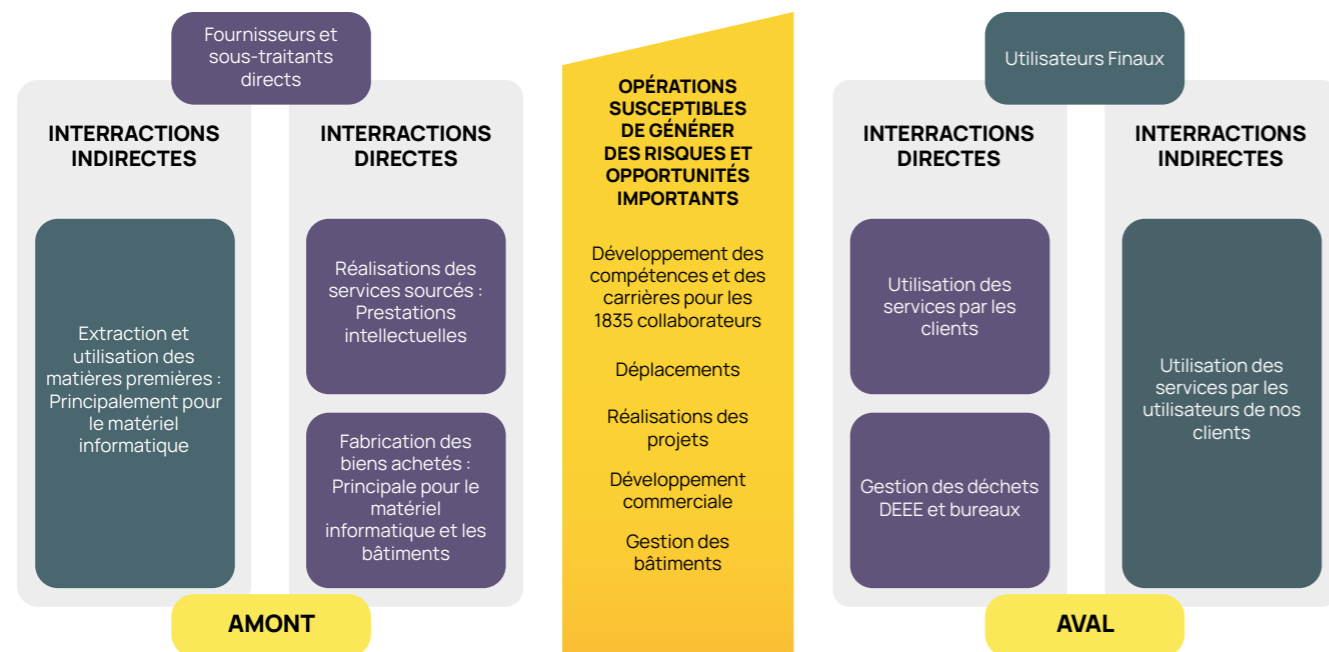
Fournisseurs et sous-traitants directs

INTERRACTIONS INDIRECTES

Extraction et utilisation des matières premières : Principalement pour le matériel informatique

INTERRACTIONS DIRECTES

Réalisations des services sourcés : Prestations intellectuelles

Fabrication des biens achetés : Principale pour le matériel informatique et les bâtiments

AMONT

OPÉRATIONS SUSCEPTIBLES DE GÉNÉRER DES RISQUES ET OPPORTUNITÉS IMPORTANTS

Développement des compétences et des carrières pour les 1835 collaborateurs

Déplacements

Réalisations des projets

Développement commerciale

Gestion des bâtiments

Utilisateurs Finaux

INTERRACTIONS DIRECTES

Utilisation des services par les clients

Gestion des déchets DEEE et bureaux

INTERRACTIONS INDIRECTES

Utilisation des services par les utilisateurs de nos clients

AVAL